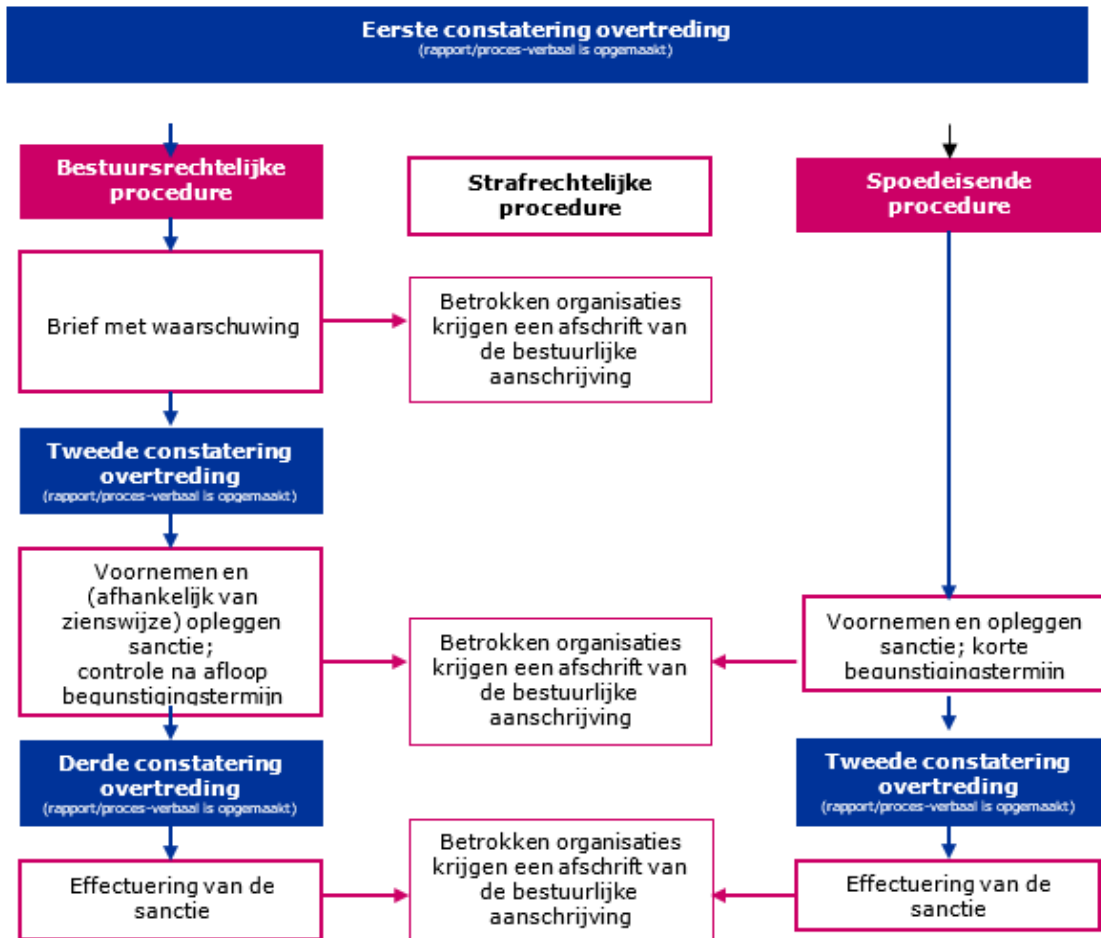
Eerste constatering overtreding
(rapport/proces-verbaal is opgemaakt)

Bestuursrechtelijke procedure

Strafrechtelijke procedure

Spoedeisende procedure

Brief met waarschuwing

Betrokken organisaties krijgen een afschrift van de bestuurlijke aanschrijving

Tweede constatering overtreding
(rapport/proces-verbaal is opgemaakt)

Voornemen en (afhankelijk van zienswijze) opleggen sanctie; controle na afloop begunstigingstermijn

Betrokken organisaties krijgen een afschrift van de bestuurlijke aanschrijving

Voornemen en opleggen sanctie; korte begunstigingstermijn

Derde constatering overtreding
(rapport/proces-verbaal is opgemaakt)

Tweede constatering overtreding
(rapport/proces-verbaal is opgemaakt)

Effectuering van de sanctie

Betrokken organisaties krijgen een afschrift van de bestuurlijke aanschrijving

Effectuering van de sanctie